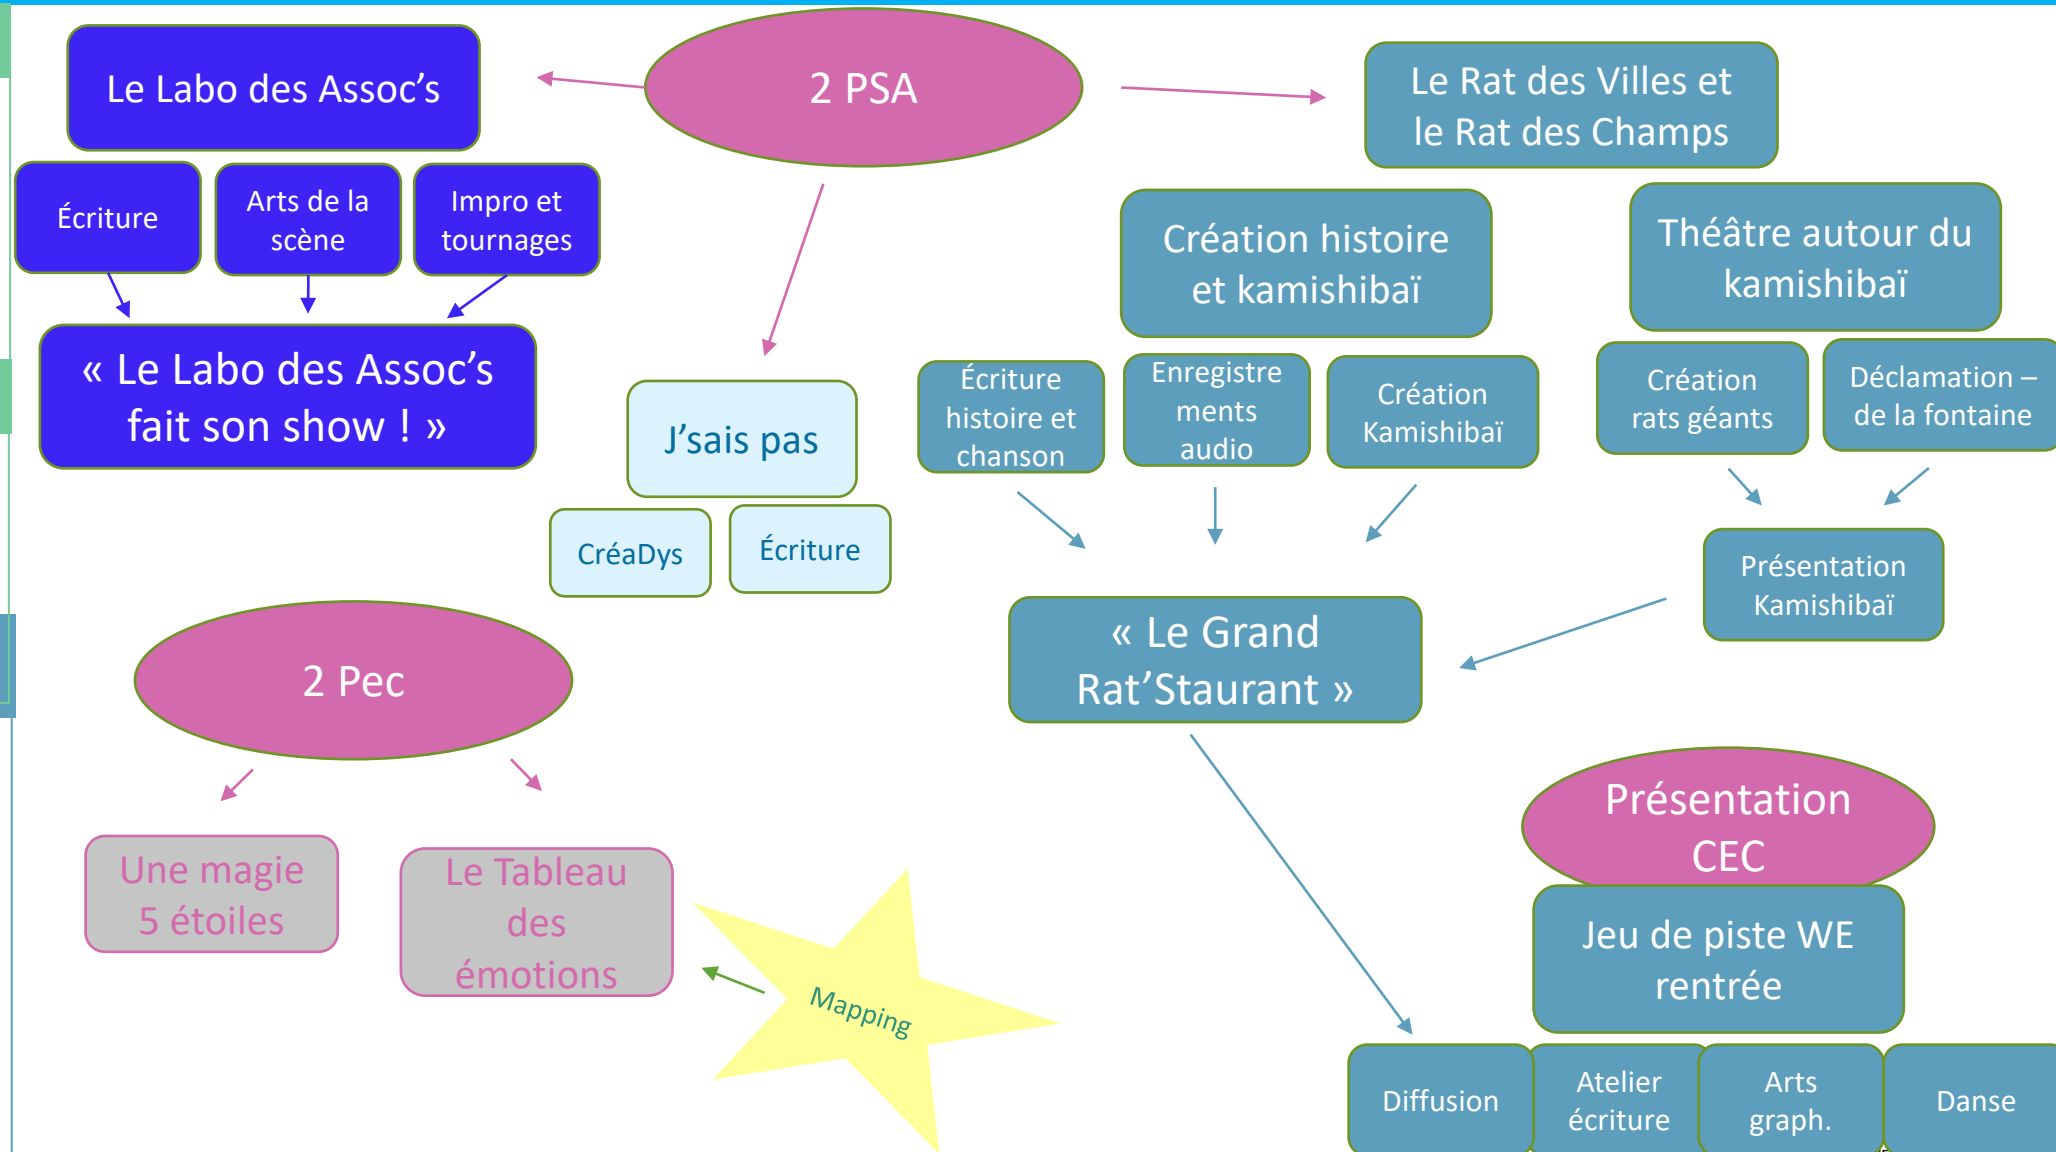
Le Labo des Assoc’s

2 PSA

Le Rat des Villes et le Rat des Champs

Écriture

Arts de la scène

Impro et tournages

« Le Labo des Assoc’s fait son show ! »

J’sais pas

CréaDys

Écriture

Création histoire et kamishibaï

Théâtre autour du kamishibaï

Écriture histoire et chanson

Enregistrements audio

Création Kamishibaï

Création rats géants

Déclamation – de la fontaine

Présentation Kamishibaï

« Le Grand Rat’Staurant »

2 Pec

Une magie 5 étoiles

Le Tableau des émotions

Mapping

Présentation CEC

Jeu de piste WE rentrée

Diffusion

Atelier écriture

Arts graph.

Danse